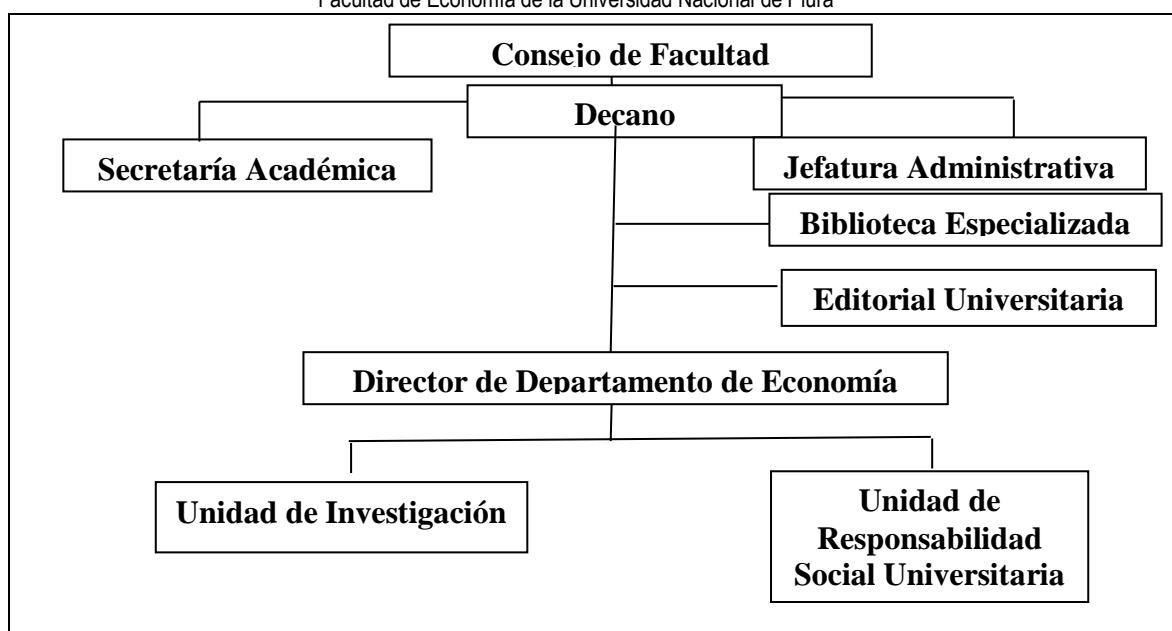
Facultad de Economía de la Universidad Nacional de Piura

Consejo de Facultad

Decano

Secretaría Académica

Jefatura Administrativa

Biblioteca Especializada

Editorial Universitaria

Director de Departamento de Economía

Unidad de Investigación

Unidad de Responsabilidad Social Universitaria